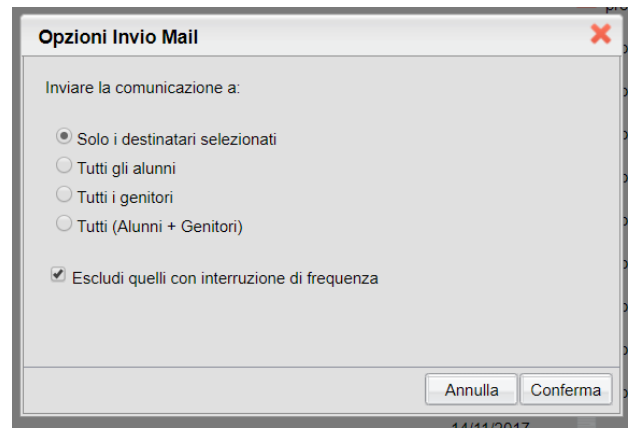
Opzioni Invio Mail

Inviare la comunicazione a:

Solo i destinatari selezionati
Tutti gli alunni
Tutti i genitori
Tutti (Alunni + Genitori)

Escludi quelli con interruzione di frequenza

Annulla Conferma

pro

14/11/2017